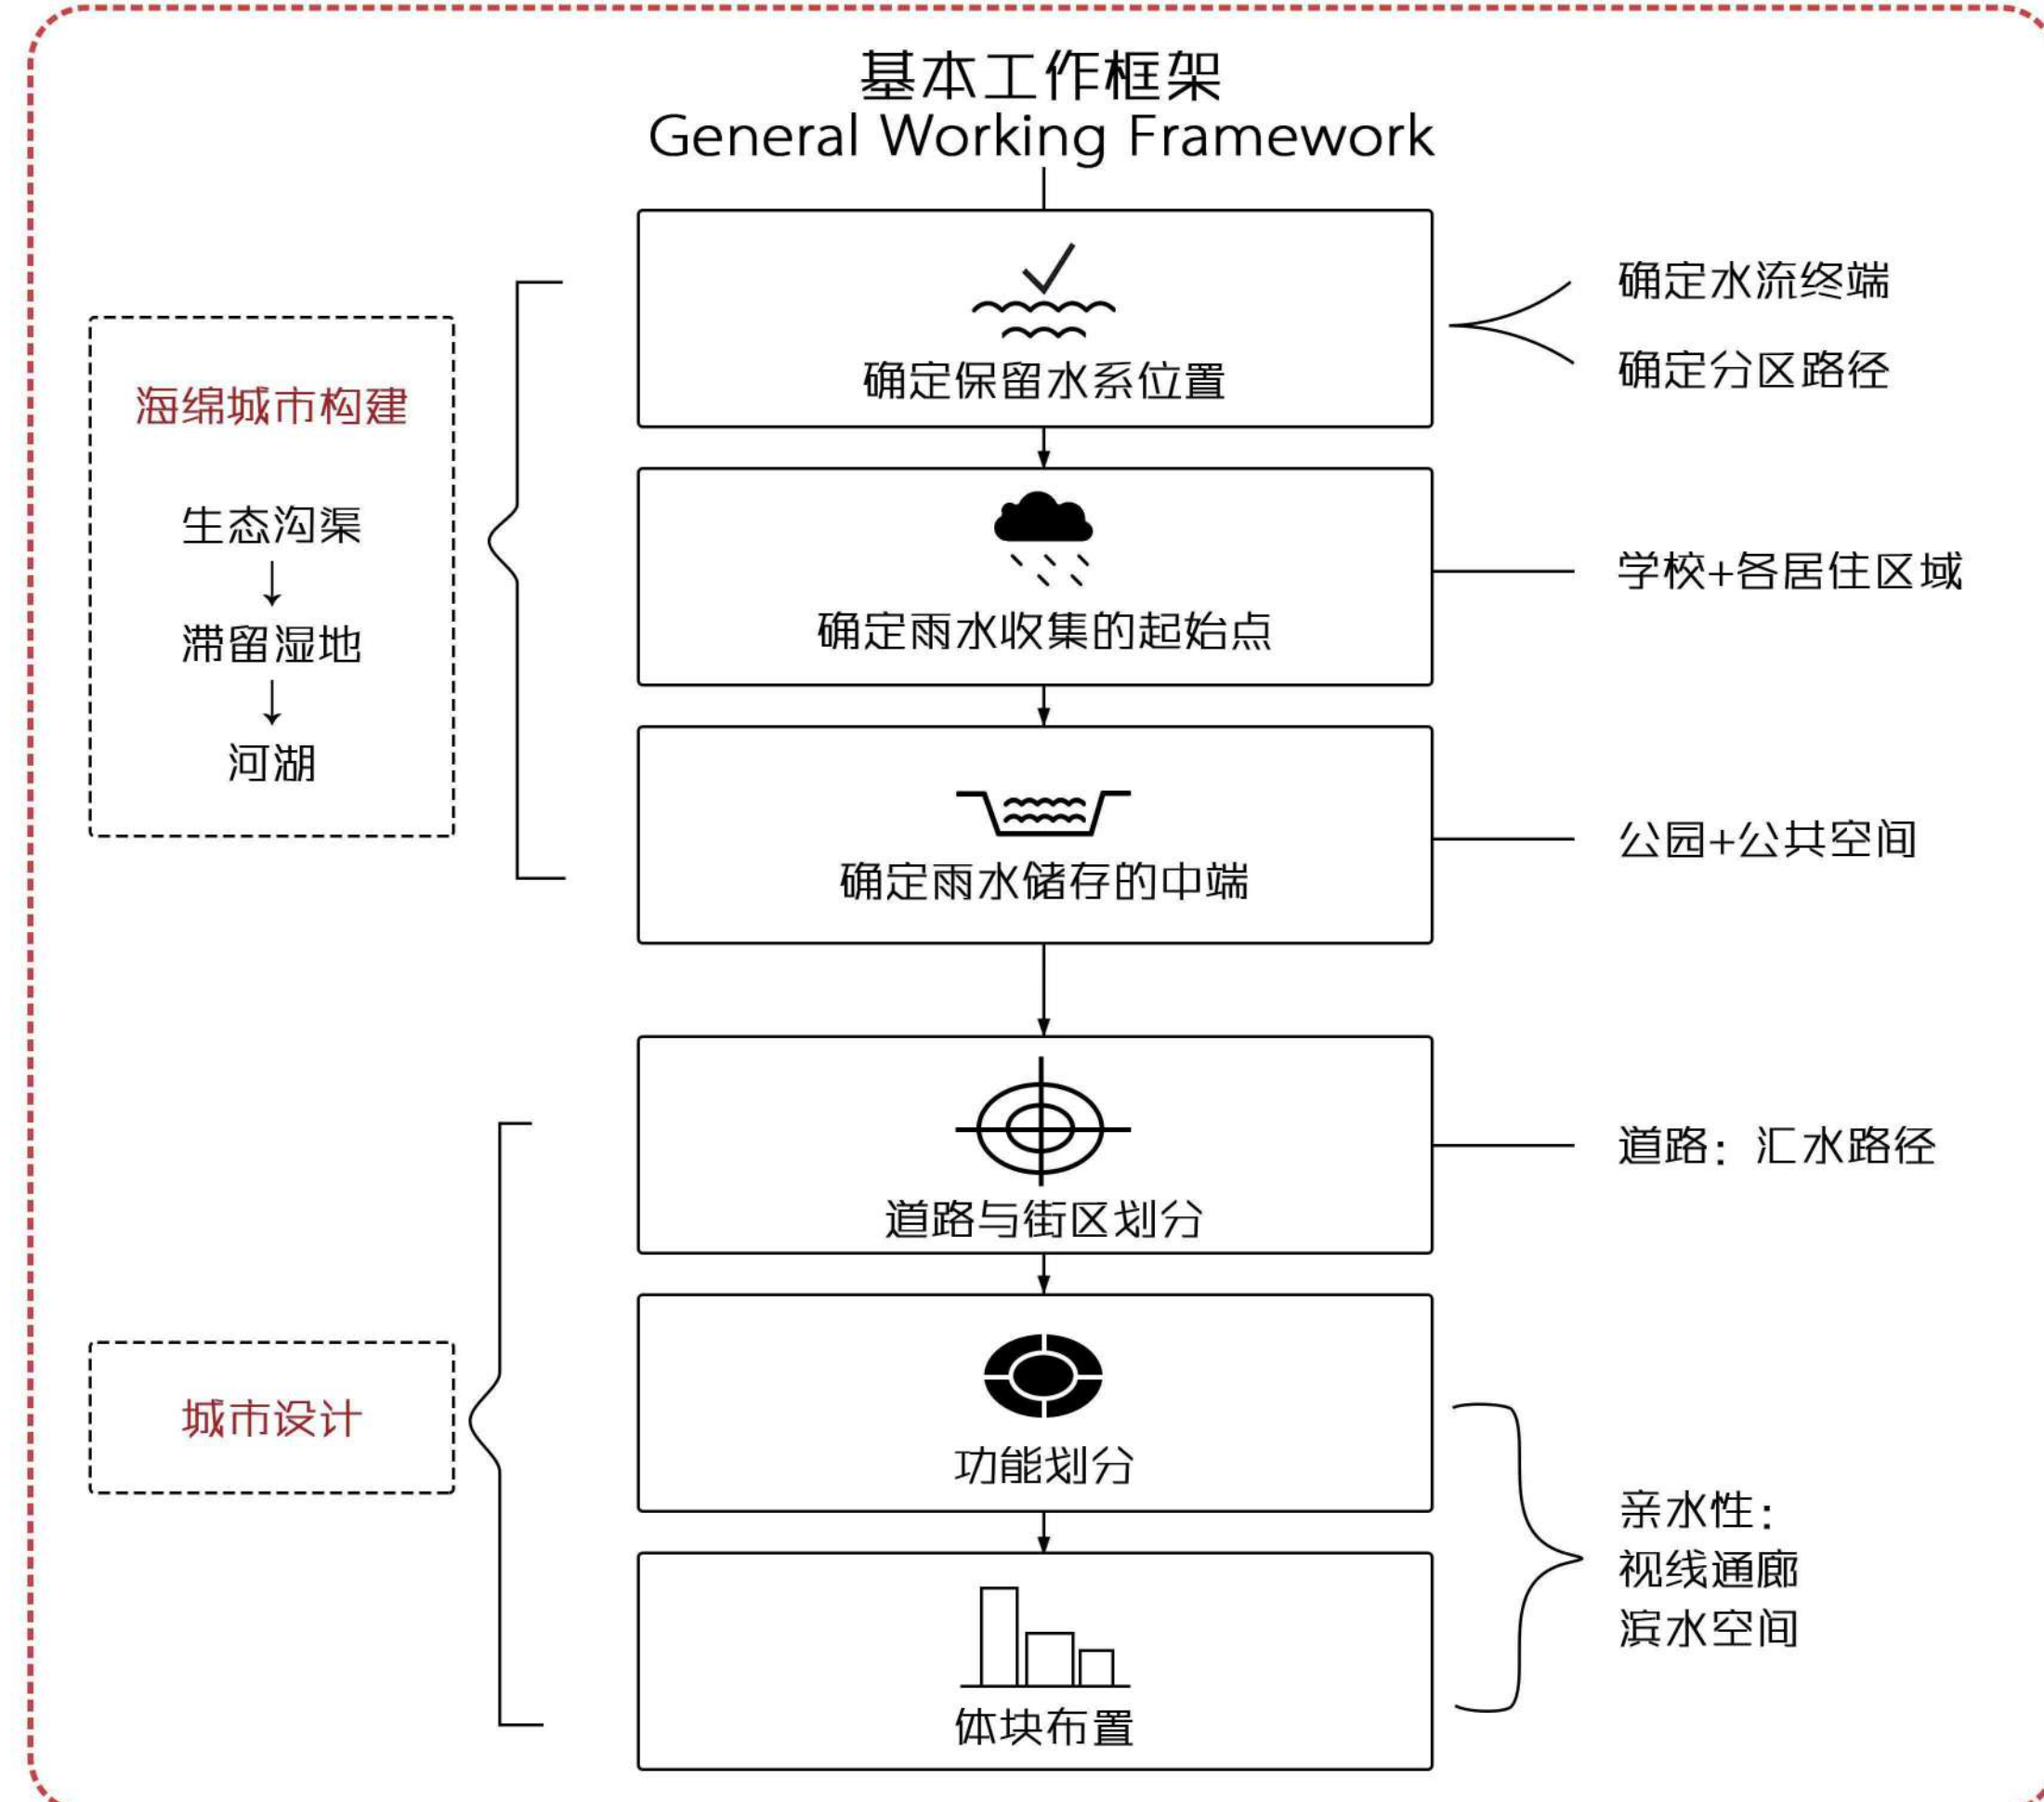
基本工作框架
General Working Framework

海绵城市构建

生态沟渠
↓
滞留湿地
↓
河湖

确定保留水系位置

确定水流终端

确定分区路径

确定雨水收集的起始点

学校+各居住区域

确定雨水储存的中端

公园+公共空间

城市设计

道路与街区划分

道路：汇水路径

功能划分

体块布置

亲水性：
视线通廊
滨水空间